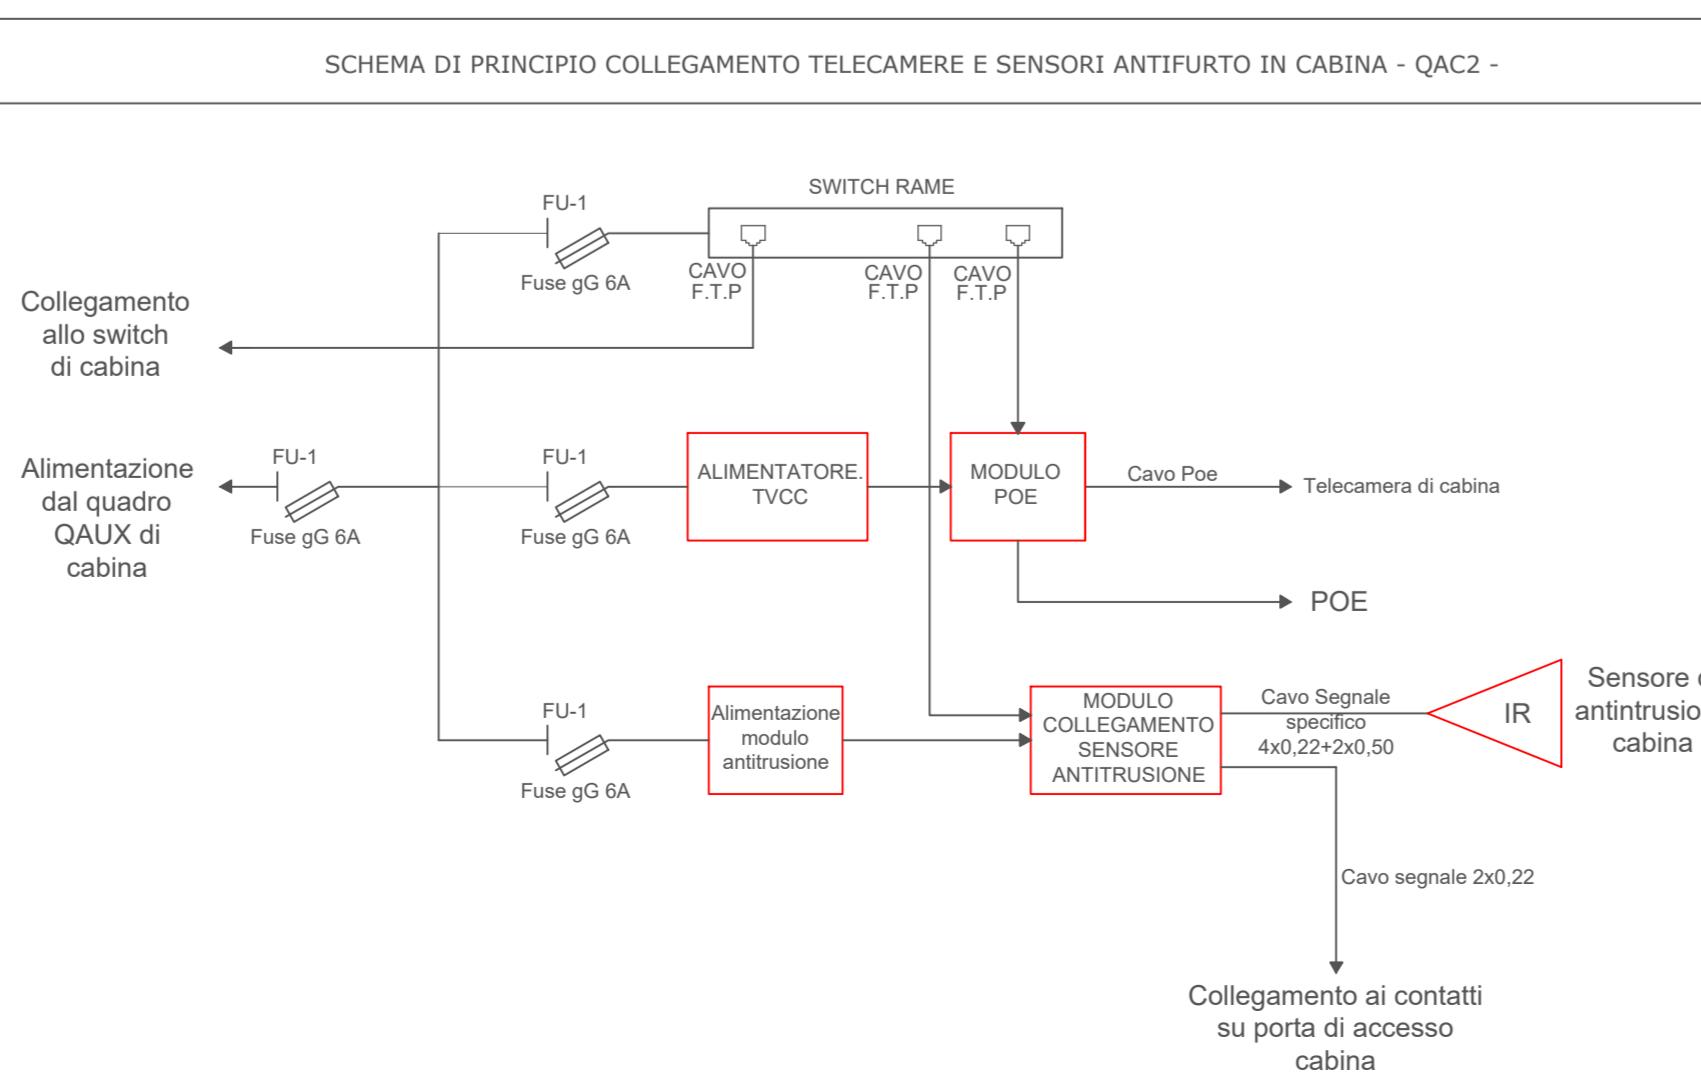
SCHEMA DI PRINCIPIO COLLEGAMENTO TELECAMERE E SENSORI ANTIFURTO IN CABINA - QAC2 -

SWITCH RAME

FU-1

Fuse gG 6A

CAVO F.T.P

CAVO F.T.P

CAVO F.T.P

Collegamento allo switch di cabina

Alimentazione dal quadro QAUX di cabina

FU-1

Fuse gG 6A

FU-1

Fuse gG 6A

ALIMENTATORE. TVCC

MODULO POE

Cavo Poe

Telecamera di cabina

POE

FU-1

Fuse gG 6A

Alimentazione modulo antitrusione

MODULO COLLEGAMENTO SENSORE ANTITRUSIONE

Cavo Segnale specifico 4x0,22+2x0,50

IR

Sensore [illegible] antintrusio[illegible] cabina

Cavo segnale 2x0,22

Collegamento ai contatti su porta di accesso cabina